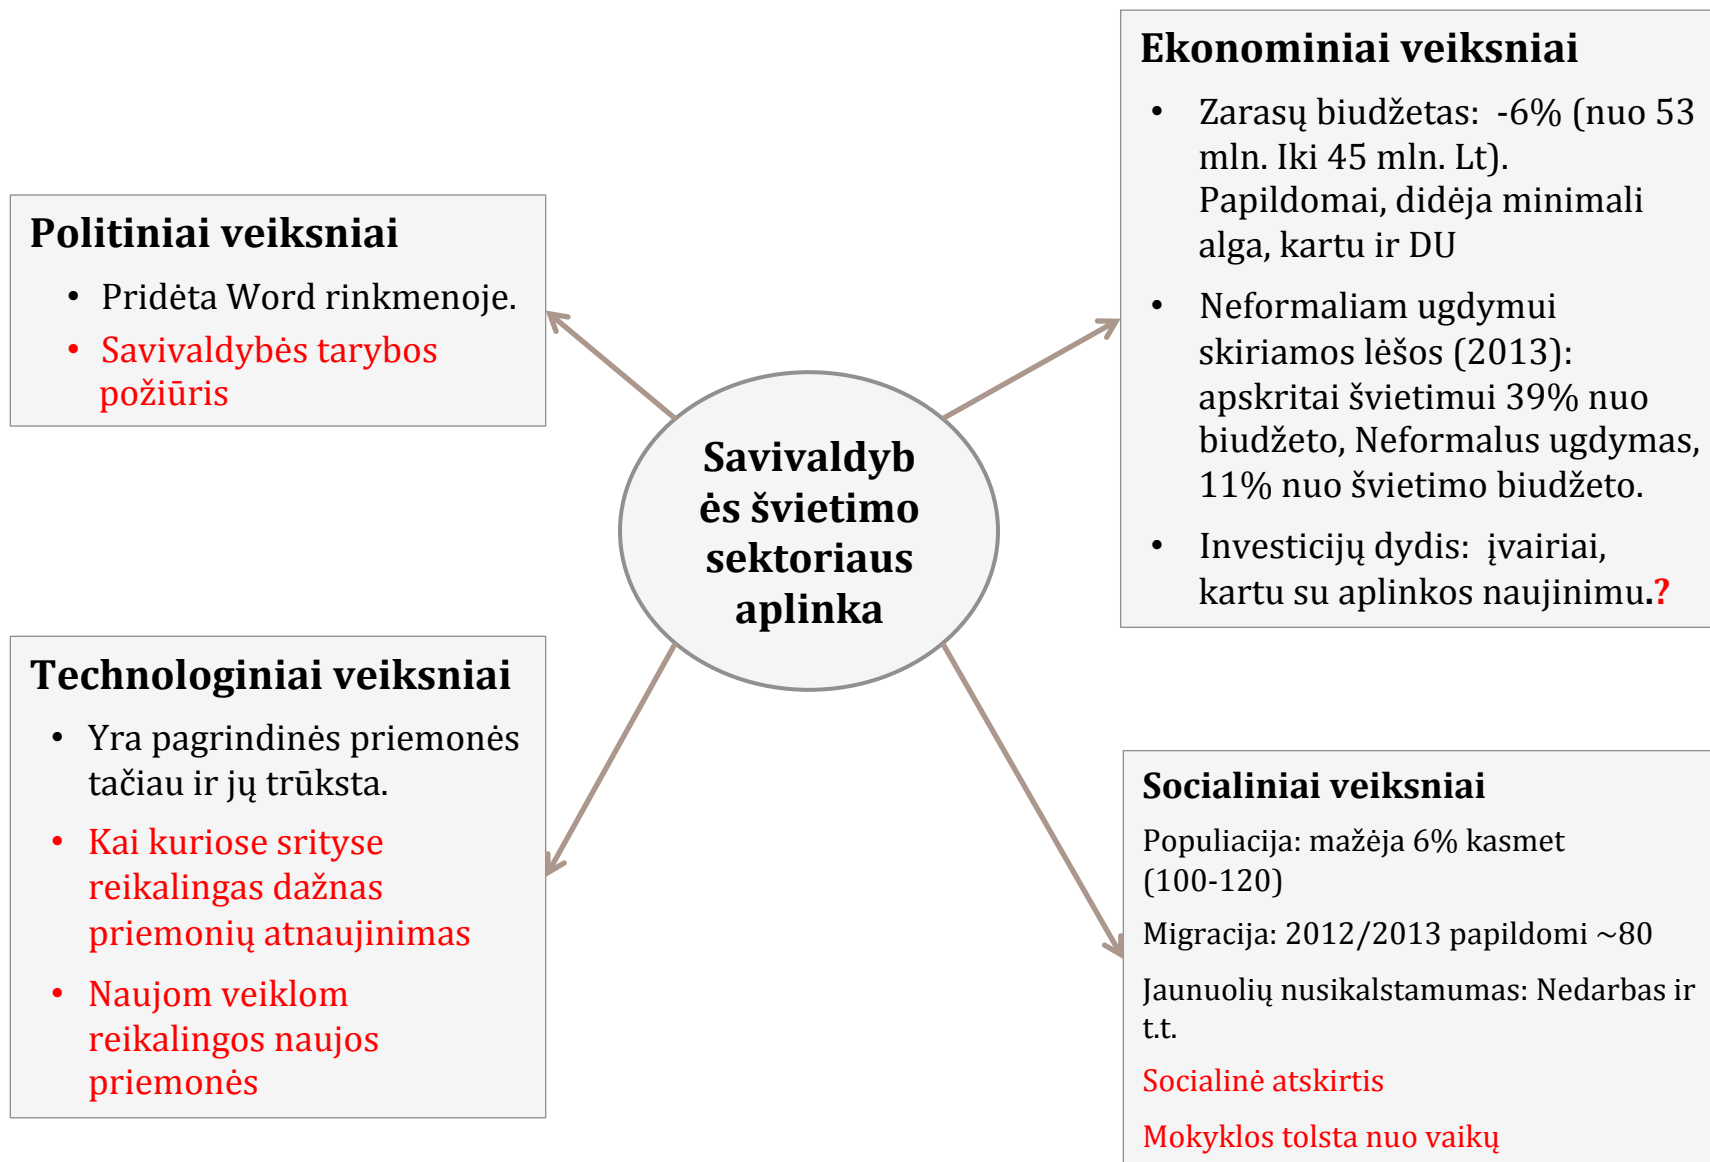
Ekonominiai veiksniai

- Zarasų biudžetas: -6% (nuo 53 mln. Iki 45 mln. Lt). Papildomai, didėja minimali alga, kartu ir DU
- Neformaliam ugdymui skiriamos lėšos (2013): apskritai švietimui 39% nuo biudžeto, Neformalus ugdymas, 11% nuo švietimo biudžeto.
- Investicijų dydis: įvairiai, kartu su aplinkos naujinimu.?

Politiniai veiksniai

- Pridėta Word rinkmenoje.
- Savivaldybės tarybos požiūris

Savivaldybės švietimo sektoriaus aplinka

Technologiniai veiksniai

- Yra pagrindinės priemonės tačiau ir jų trūksta.
- Kai kuriose srityse reikalingas dažnas priemonių atnaujinimas
- Naujom veiklom reikalingos naujos priemonės

Socialiniai veiksniai

Populiacija: mažėja 6% kasmet (100-120)

Migracija: 2012/2013 papildomi ~80

Jaunuolių nusikalstamumas: Nedarbas ir t.t.

Socialinė atskirtis

Mokyklos tolsta nuo vaikų